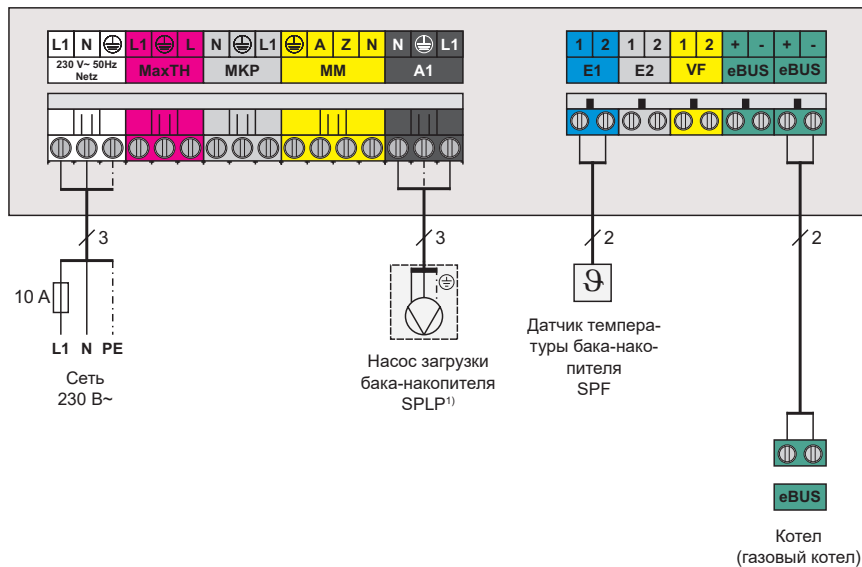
L1 N ⏚ 230 V~ 50Hz Netz

L1 ⏚ L MaxTH

N ⏚ L1 MKP

⏚ A Z N MM

N ⏚ L1 A1

1 2 E1

1 2 E2

1 2 VF

+ - eBUS

+ - eBUS

3

3

2

2

10 A

L1 N PE

Сеть 230 В~

Насос загрузки бака-накопителя SPLP$^{1)}$

$\vartheta$

Датчик температуры бака-накопителя SPF

eBUS

Котел (газовый котел)